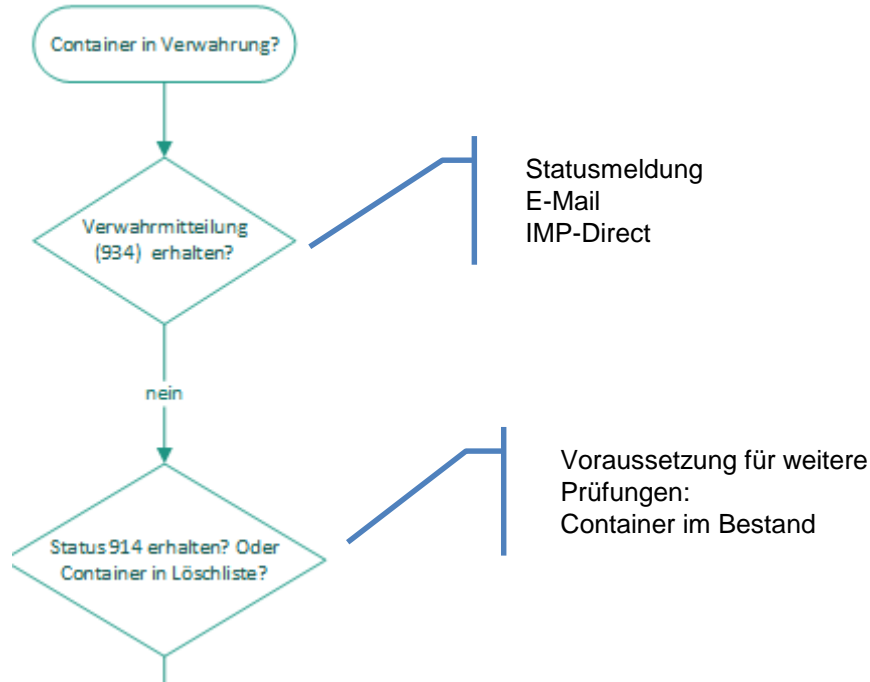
Container in Verwahrung?

Verwahrmitteilung (934) erhalten?

Statusmeldung
E-Mail
IMP-Direct

nein

Status 914 erhalten? Oder Container in Löschliste?

Voraussetzung für weitere Prüfungen:
Container im Bestand